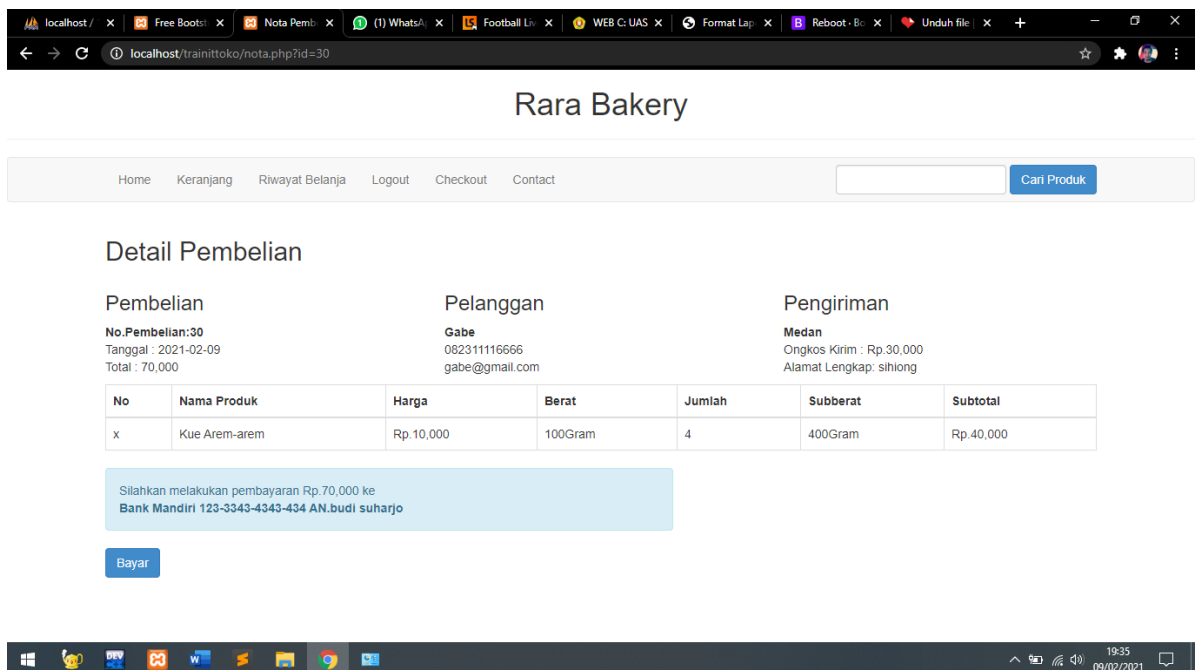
localhost / × Free Bootst × Nota Pemb × (1) WhatsA × Football Liv × WEB C: UAS × Format Lap × Reboot · Bo × Unduh file × +

localhost/trainittoko/nota.php?id=30

Rara Bakery

Home Keranjang Riwayat Belanja Logout Checkout Contact

Cari Produk

Detail Pembelian

Pembelian

No.Pembelian:30
Tanggal : 2021-02-09
Total : 70,000

Pelanggan

Gabe
082311116666
gabe@gmail.com

Pengiriman

Medan
Ongkos Kirim : Rp.30,000
Alamat Lengkap: sihiong

| No | Nama Produk | Harga | Berat | Jumlah | Subberat | Subtotal |
|---|---|---|---|---|---|---|
| x | Kue Arem-arem | Rp.10,000 | 100Gram | 4 | 400Gram | Rp.40,000 |

Silahkan melakukan pembayaran Rp.70,000 ke
Bank Mandiri 123-3343-4343-434 AN.budi suharjo

Bayar

19:35
09/02/2021